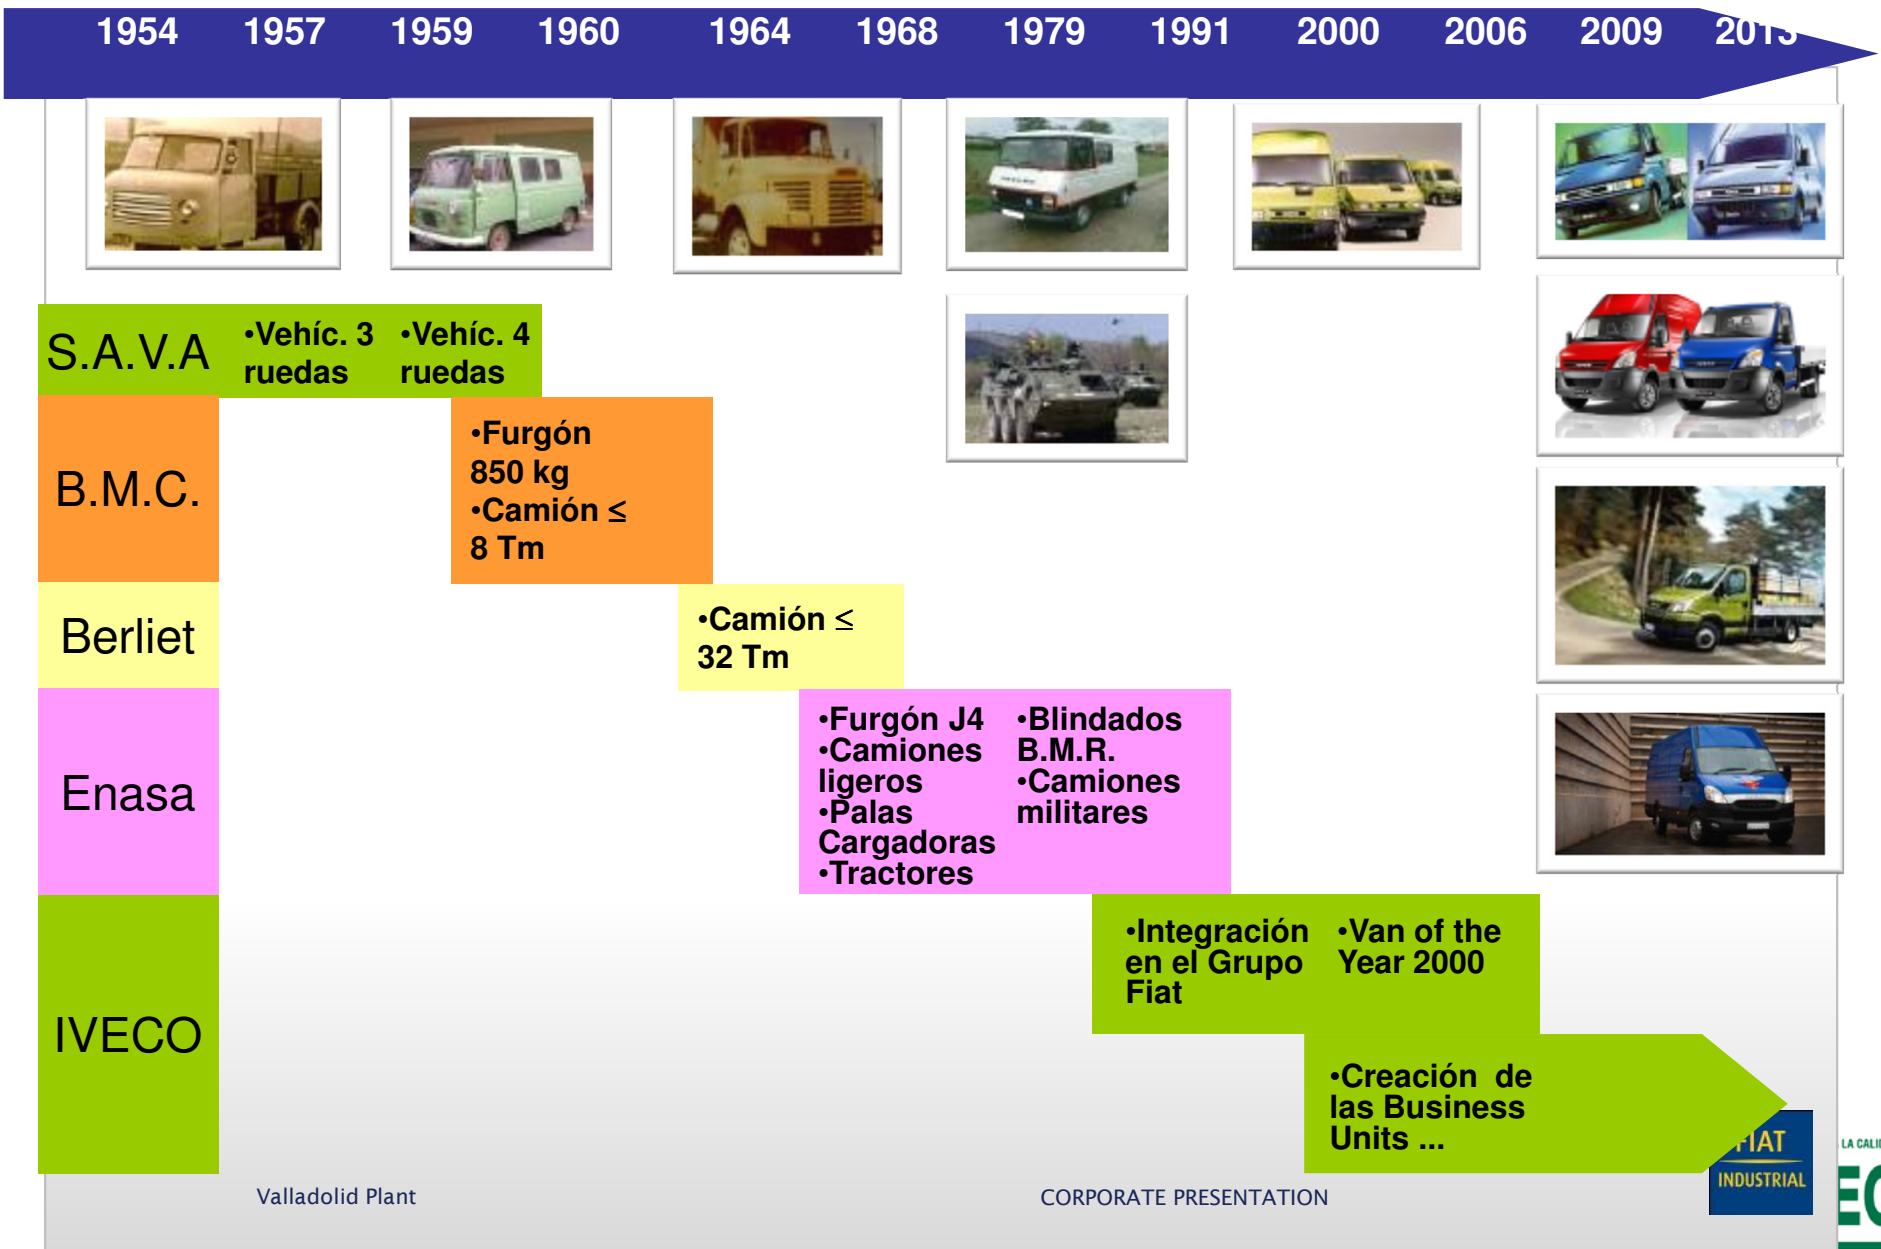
1954 1957 1959 1960 1964 1968 1979 1991 2000 2006 2009 201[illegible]

S.A.V.A •Vehíc. 3 ruedas •Vehíc. 4 ruedas

B.M.C. •Furgón 850 kg •Camión ≤ 8 Tm

Berliet •Camión ≤ 32 Tm

Enasa •Furgón J4 •Camiones ligeros •Palas Cargadoras •Tractores •Blindados B.M.R. •Camiones militares

IVECO •Integración en el Grupo Fiat •Van of the Year 2000

•Creación de las Business Units ...

Valladolid Plant

CORPORATE PRESENTATION

FIAT INDUSTRIAL

LA CALI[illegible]